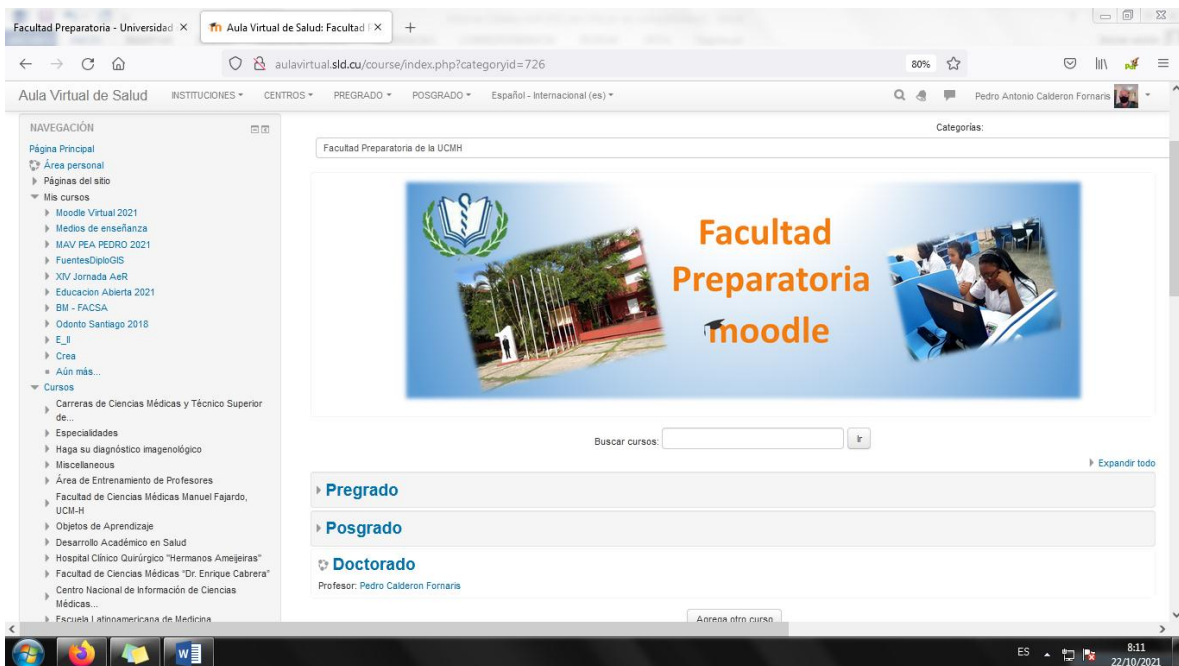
Facultad Preparatoria - Universidad ×
Aula Virtual de Salud: Facultad P ×
+

aulavirtual.sld.cu/course/index.php?categoryid=726
80%

Aula Virtual de Salud INSTITUCIONES ▾ CENTROS ▾ PREGRADO ▾ POSGRADO ▾ Español - Internacional (es) ▾
Pedro Antonio Calderon Fornaris

NAVEGACIÓN
Página Principal
Área personal
Páginas del sitio
Mis cursos
Moodle Virtual 2021
Medios de enseñanza
MAV PEA PEDRO 2021
FuentesDiploGIS
XIV Jornada AeR
Educacion Abierta 2021
BM - FACSA
Odonto Santiago 2018
E_II
Crea
Aún más...
Cursos
Carreras de Ciencias Médicas y Técnico Superior de...
Especialidades
Haga su diagnóstico imagenológico
Miscellaneous
Área de Entrenamiento de Profesores
Facultad de Ciencias Médicas Manuel Fajardo, UCM-H
Objetos de Aprendizaje
Desarrollo Académico en Salud
Hospital Clínico Quirúrgico "Hermanos Ameijeiras"
Facultad de Ciencias Médicas "Dr. Enrique Cabrera"
Centro Nacional de Información de Ciencias Médicas...
Escuela Latinoamericana de Medicina

Categorías:
Facultad Preparatoria de la UCMH

Facultad Preparatoria moodle

Buscar cursos: Ir

Expandir todo

Pregrado
Posgrado
Doctorado
Profesor: Pedro Calderon Fornaris

Agrega otro curso

ES 8:11 22/10/2021